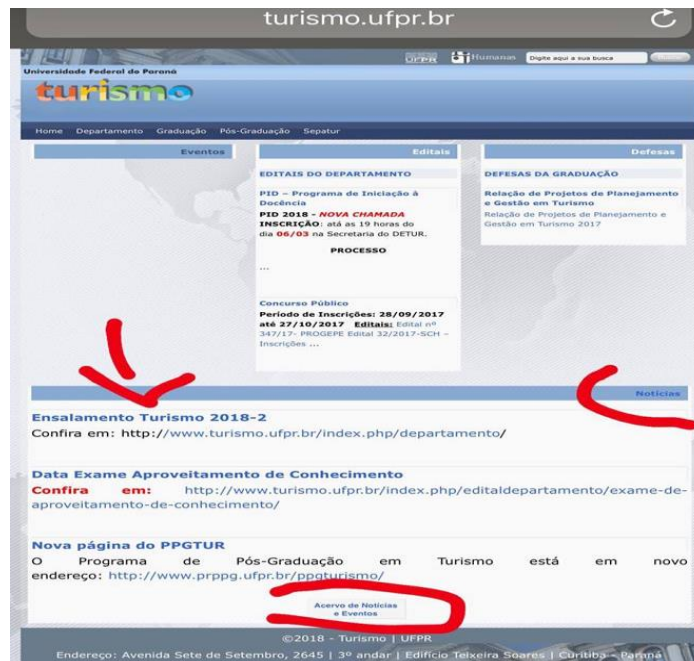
turismo.ufpr.br

UFPR Humanas Digite aqui a sua busca

Universidade Federal do Paraná
turismo

Home Departamento Graduação Pós-Graduação Sepatur

Eventos

Editais

EDITAIS DO DEPARTAMENTO

PID – Programa de Iniciação à Docência
PID 2018 - NOVA CHAMADA
INSCRIÇÃO: até as 19 horas do dia 06/03 na Secretaria do DETUR.
PROCESSO
...

Concurso Público
Período de Inscrições: 28/09/2017 até 27/10/2017 Editais: Edital nº 347/17- PROGEPE Edital 32/2017-SCH – Inscrições ...

Defesas

DEFESAS DA GRADUAÇÃO

Relação de Projetos de Planejamento e Gestão em Turismo
Relação de Projetos de Planejamento e Gestão em Turismo 2017

Notícias

Ensalamento Turismo 2018-2
Confira em: http://www.turismo.ufpr.br/index.php/departamento/

Data Exame Aproveitamento de Conhecimento
Confira em: http://www.turismo.ufpr.br/index.php/editaldepartamento/exame-de-aproveitamento-de-conhecimento/

Nova página do PPGTUR
O Programa de Pós-Graduação em Turismo está em novo endereço: http://www.prppg.ufpr.br/ppgturismo/

Acervo de Notícias e Eventos

©2018 - Turismo | UFPR
Endereço: Avenida Sete de Setembro, 2645 | 3º andar | Edifício Teixeira Soares | Curitiba - Paraná